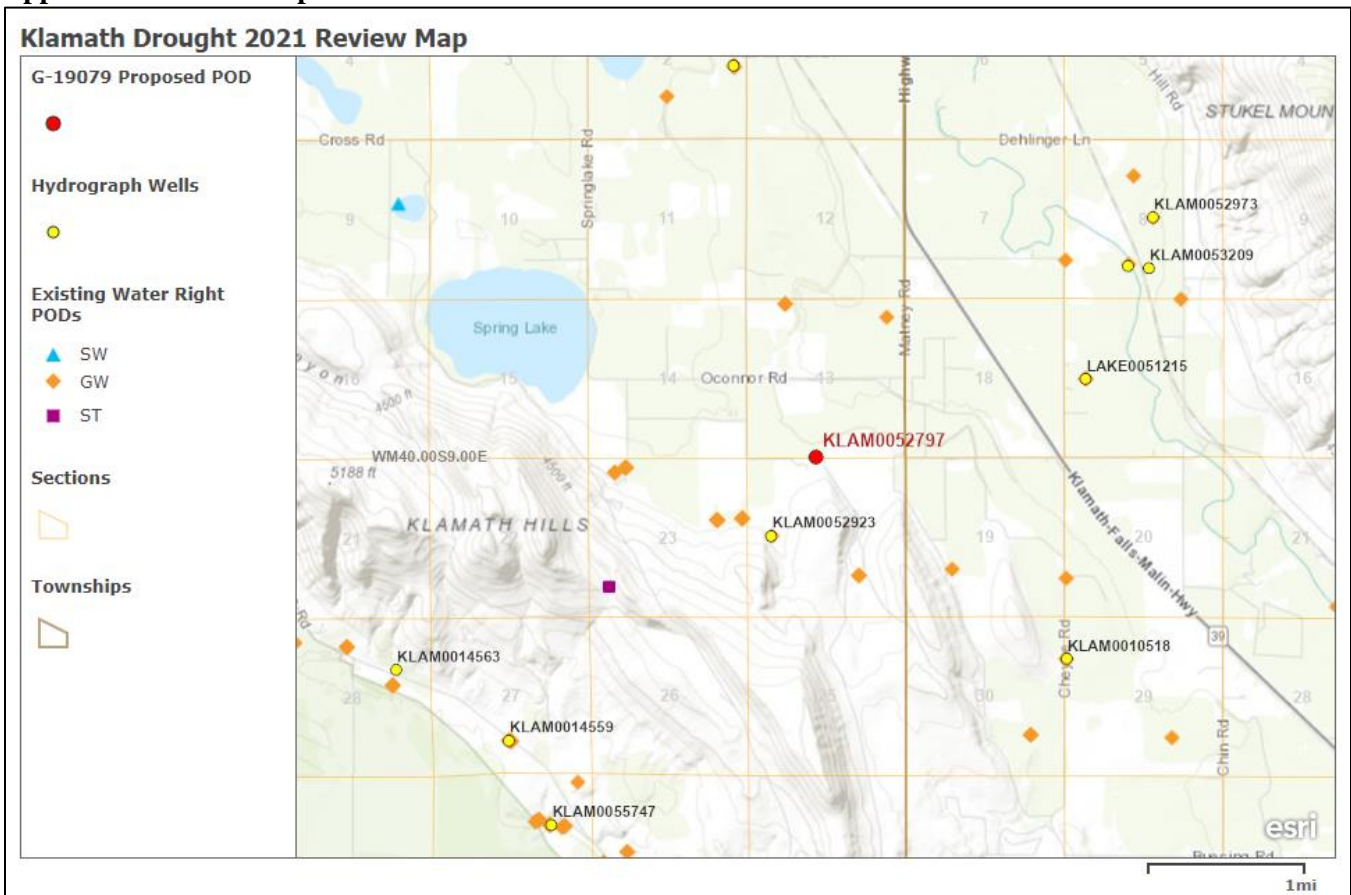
Klamath Drought 2021 Review Map

G-19079 Proposed POD

Hydrograph Wells

Existing Water Right PODs

SW
GW
ST

Sections

Townships

4
3
2
Highw
Hill Rd
STUKEL MOUN
Cross Rd
Springlake Rd
Dehlinger Ln
9
10
11
12
7
8
KLAM0052973
KLAM0053209
Spring Lake
Matney Rd
15
14
Oconnor Rd
13
18
LAKE0051215
16
4500 ft
WM40.00S9.00E
KLAM0052797
5188 ft
KLAMATH HILLS
Klamath Falls-Malin Hwy
KLAM0052923
21
22
23
19
20
21
Rd
39
KLAM0014563
KLAM0010518
Cheyne Rd
28
27
26
25
30
29
28
KLAM0014559
Chin Rd
KLAM0055747
esri
Bussing Rd
1mi